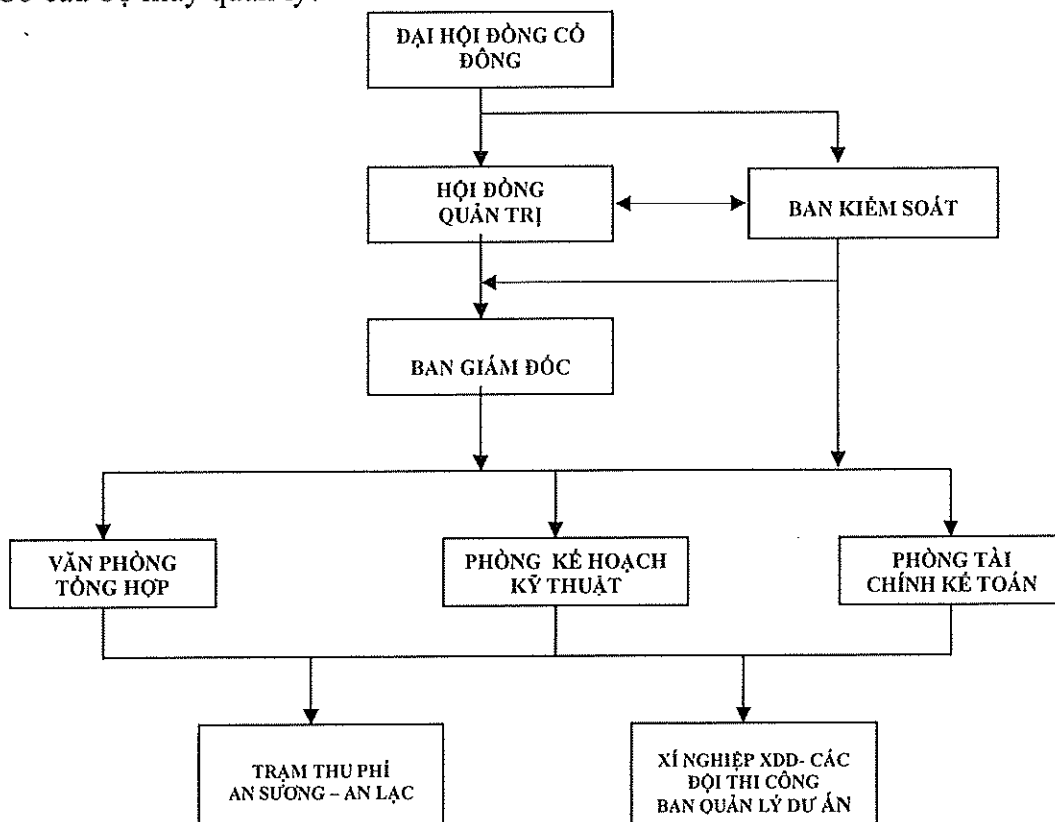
Cơ cấu bộ máy quản lý:

ĐẠI HỘI ĐỒNG CỔ ĐÔNG

HỘI ĐỒNG QUẢN TRỊ

BAN KIỂM SOÁT

BAN GIÁM ĐỐC

VĂN PHÒNG TỔNG HỢP

PHÒNG KẾ HOẠCH KỸ THUẬT

PHÒNG TÀI CHÍNH KẾ TOÁN

TRẠM THU PHÍ AN SƯƠNG – AN LẠC

XÍ NGHIỆP XDD- CÁC ĐỘI THI CÔNG BAN QUẢN LÝ DỰ ÁN